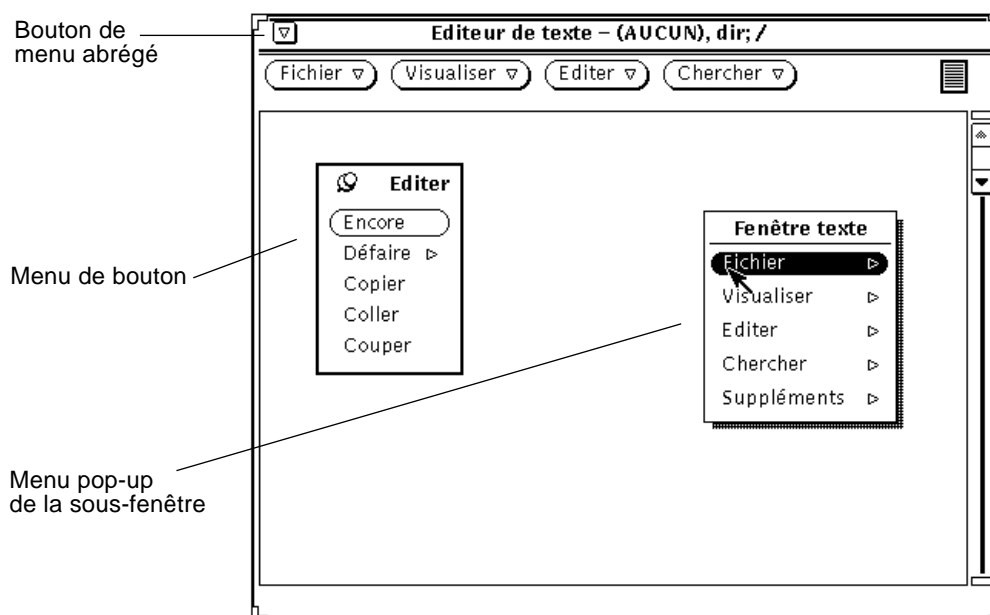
Bouton de menu abrégé

Editeur de texte – (AUCUN), dir; /

Fichier ▽ Visualiser ▽ Editer ▽ Chercher ▽

Editer
Encore
Défaire ▷
Copier
Coller
Couper

Menu de bouton

Fenêtre texte
Fichier ▷
Visualiser ▷
Editer ▷
Chercher ▷
Suppléments ▷

Menu pop-up de la sous-fenêtre